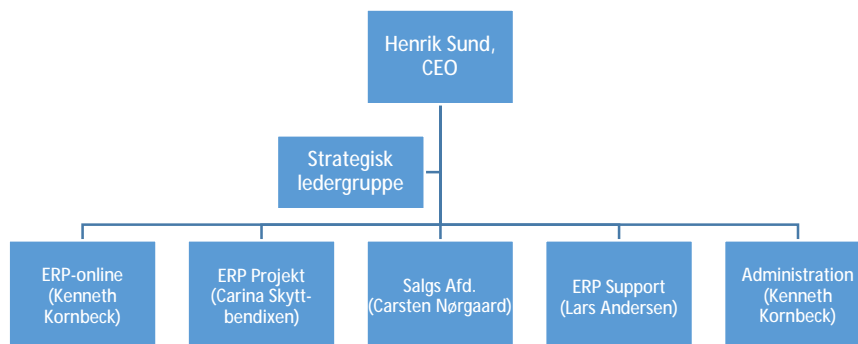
Henrik Sund, CEO

Strategisk ledergruppe

ERP-online (Kenneth Kornbeck)

ERP Projekt (Carina Skytt-bendixen)

Salgs Afd. (Carsten Nørgaard)

ERP Support (Lars Andersen)

Administration (Kenneth Kornbeck)